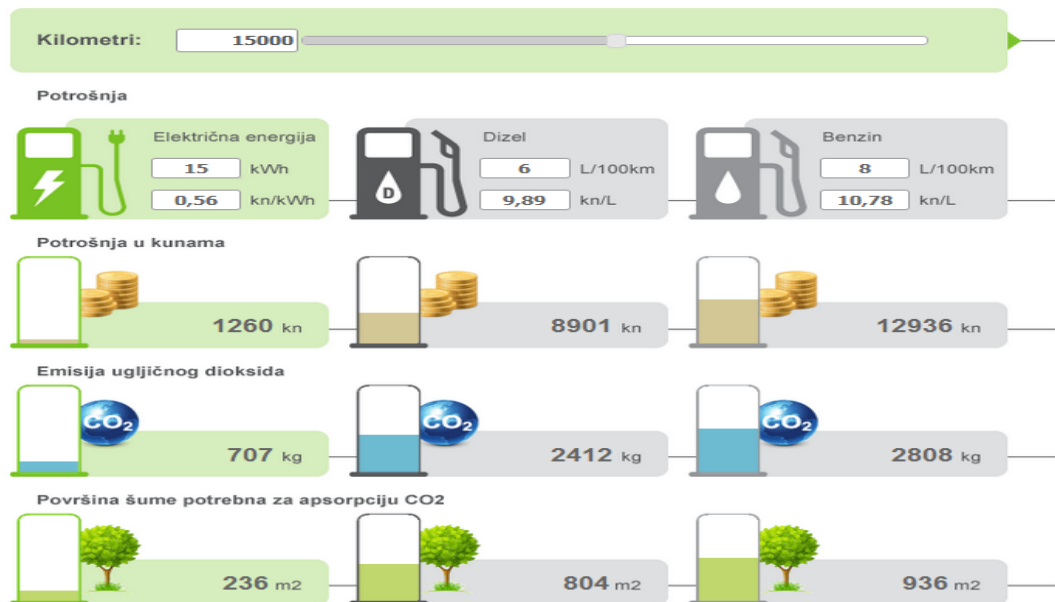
Kilometri: 15000

Potrošnja

Električna energija
15 kWh
0,56 kn/kWh

D

Dizel
6 L/100km
9,89 kn/L

Benzin
8 L/100km
10,78 kn/L

Potrošnja u kunama

1260 kn

8901 kn

12936 kn

Emisija ugljičnog dioksida

$CO_2$

707 kg

$CO_2$

2412 kg

$CO_2$

2808 kg

Površina šume potrebna za apsorpciju CO2

236 m2

804 m2

936 m2